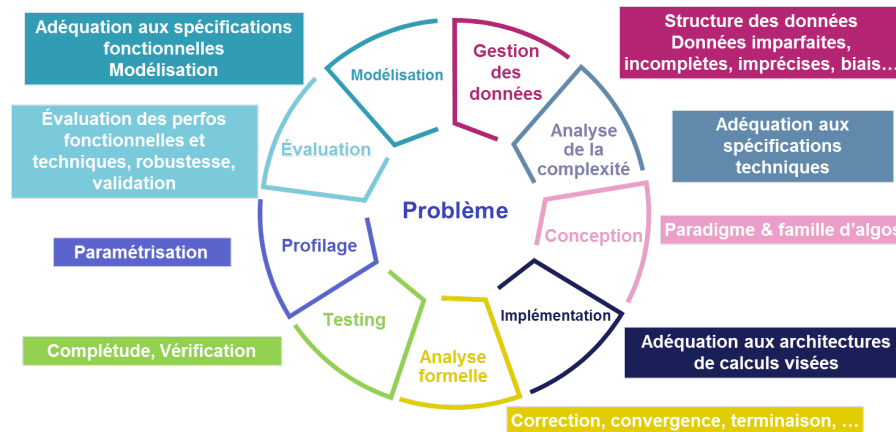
Adéquation aux spécifications fonctionnelles
Modélisation

Structure des données
Données imparfaites, incomplètes, imprécises, biais…

Modélisation

Gestion des données

Évaluation des perfos fonctionnelles et techniques, robustesse, validation

Évaluation

Analyse de la complexité

Adéquation aux spécifications techniques

Problème

Conception

Paradigme & famille d'algos

Paramétrisation

Profilage

Implémentation

Testing

Analyse formelle

Adéquation aux architectures de calculs visées

Complétude, Vérification

Correction, convergence, terminaison, …